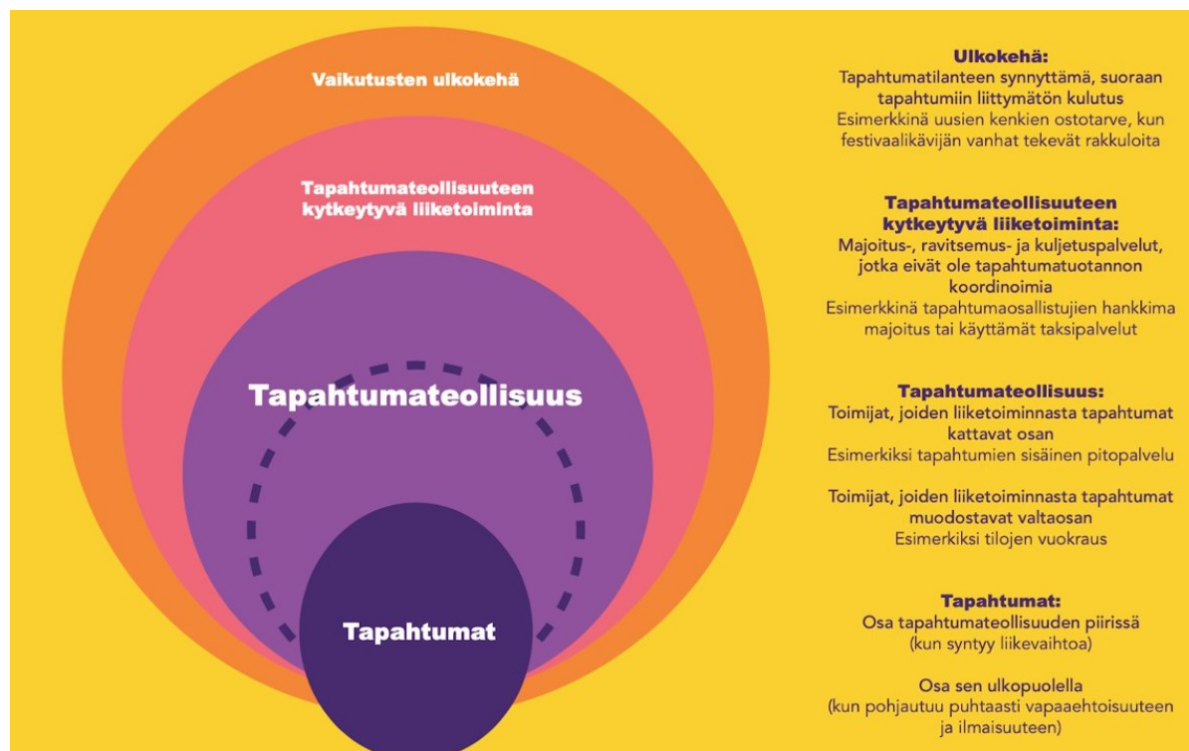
Vaikutusten ulkokehä

Tapahtumateollisuuteen kytkeytyvä liiketoiminta

Tapahtumateollisuus

Tapahtumat

Ulkokehä:
Tapahtumatilanteen synnyttämä, suoraan tapahtumiin liittymätön kulutus
Esimerkkinä uusien kenkien ostotarve, kun festivaalikävijän vanhat tekevät rakkuloita

Tapahtumateollisuuteen kytkeytyvä liiketoiminta:
Majoitus-, ravitsemus- ja kuljetuspalvelut, jotka eivät ole tapahtumatuotannon koordinoimia
Esimerkkinä tapahtumaosallistujien hankkima majoitus tai käyttämät taksipalvelut

Tapahtumateollisuus:
Toimijat, joiden liiketoiminnasta tapahtumat kattavat osan
Esimerkiksi tapahtumien sisäinen pitopalvelu

Toimijat, joiden liiketoiminnasta tapahtumat muodostavat valtaosan
Esimerkiksi tilojen vuokraus

Tapahtumat:
Osa tapahtumateollisuuden piirissä (kun syntyy liikevaihtoa)

Osa sen ulkopuolella (kun pohjautuu puhtaasti vapaaehtoisuuteen ja ilmaisuuteen)